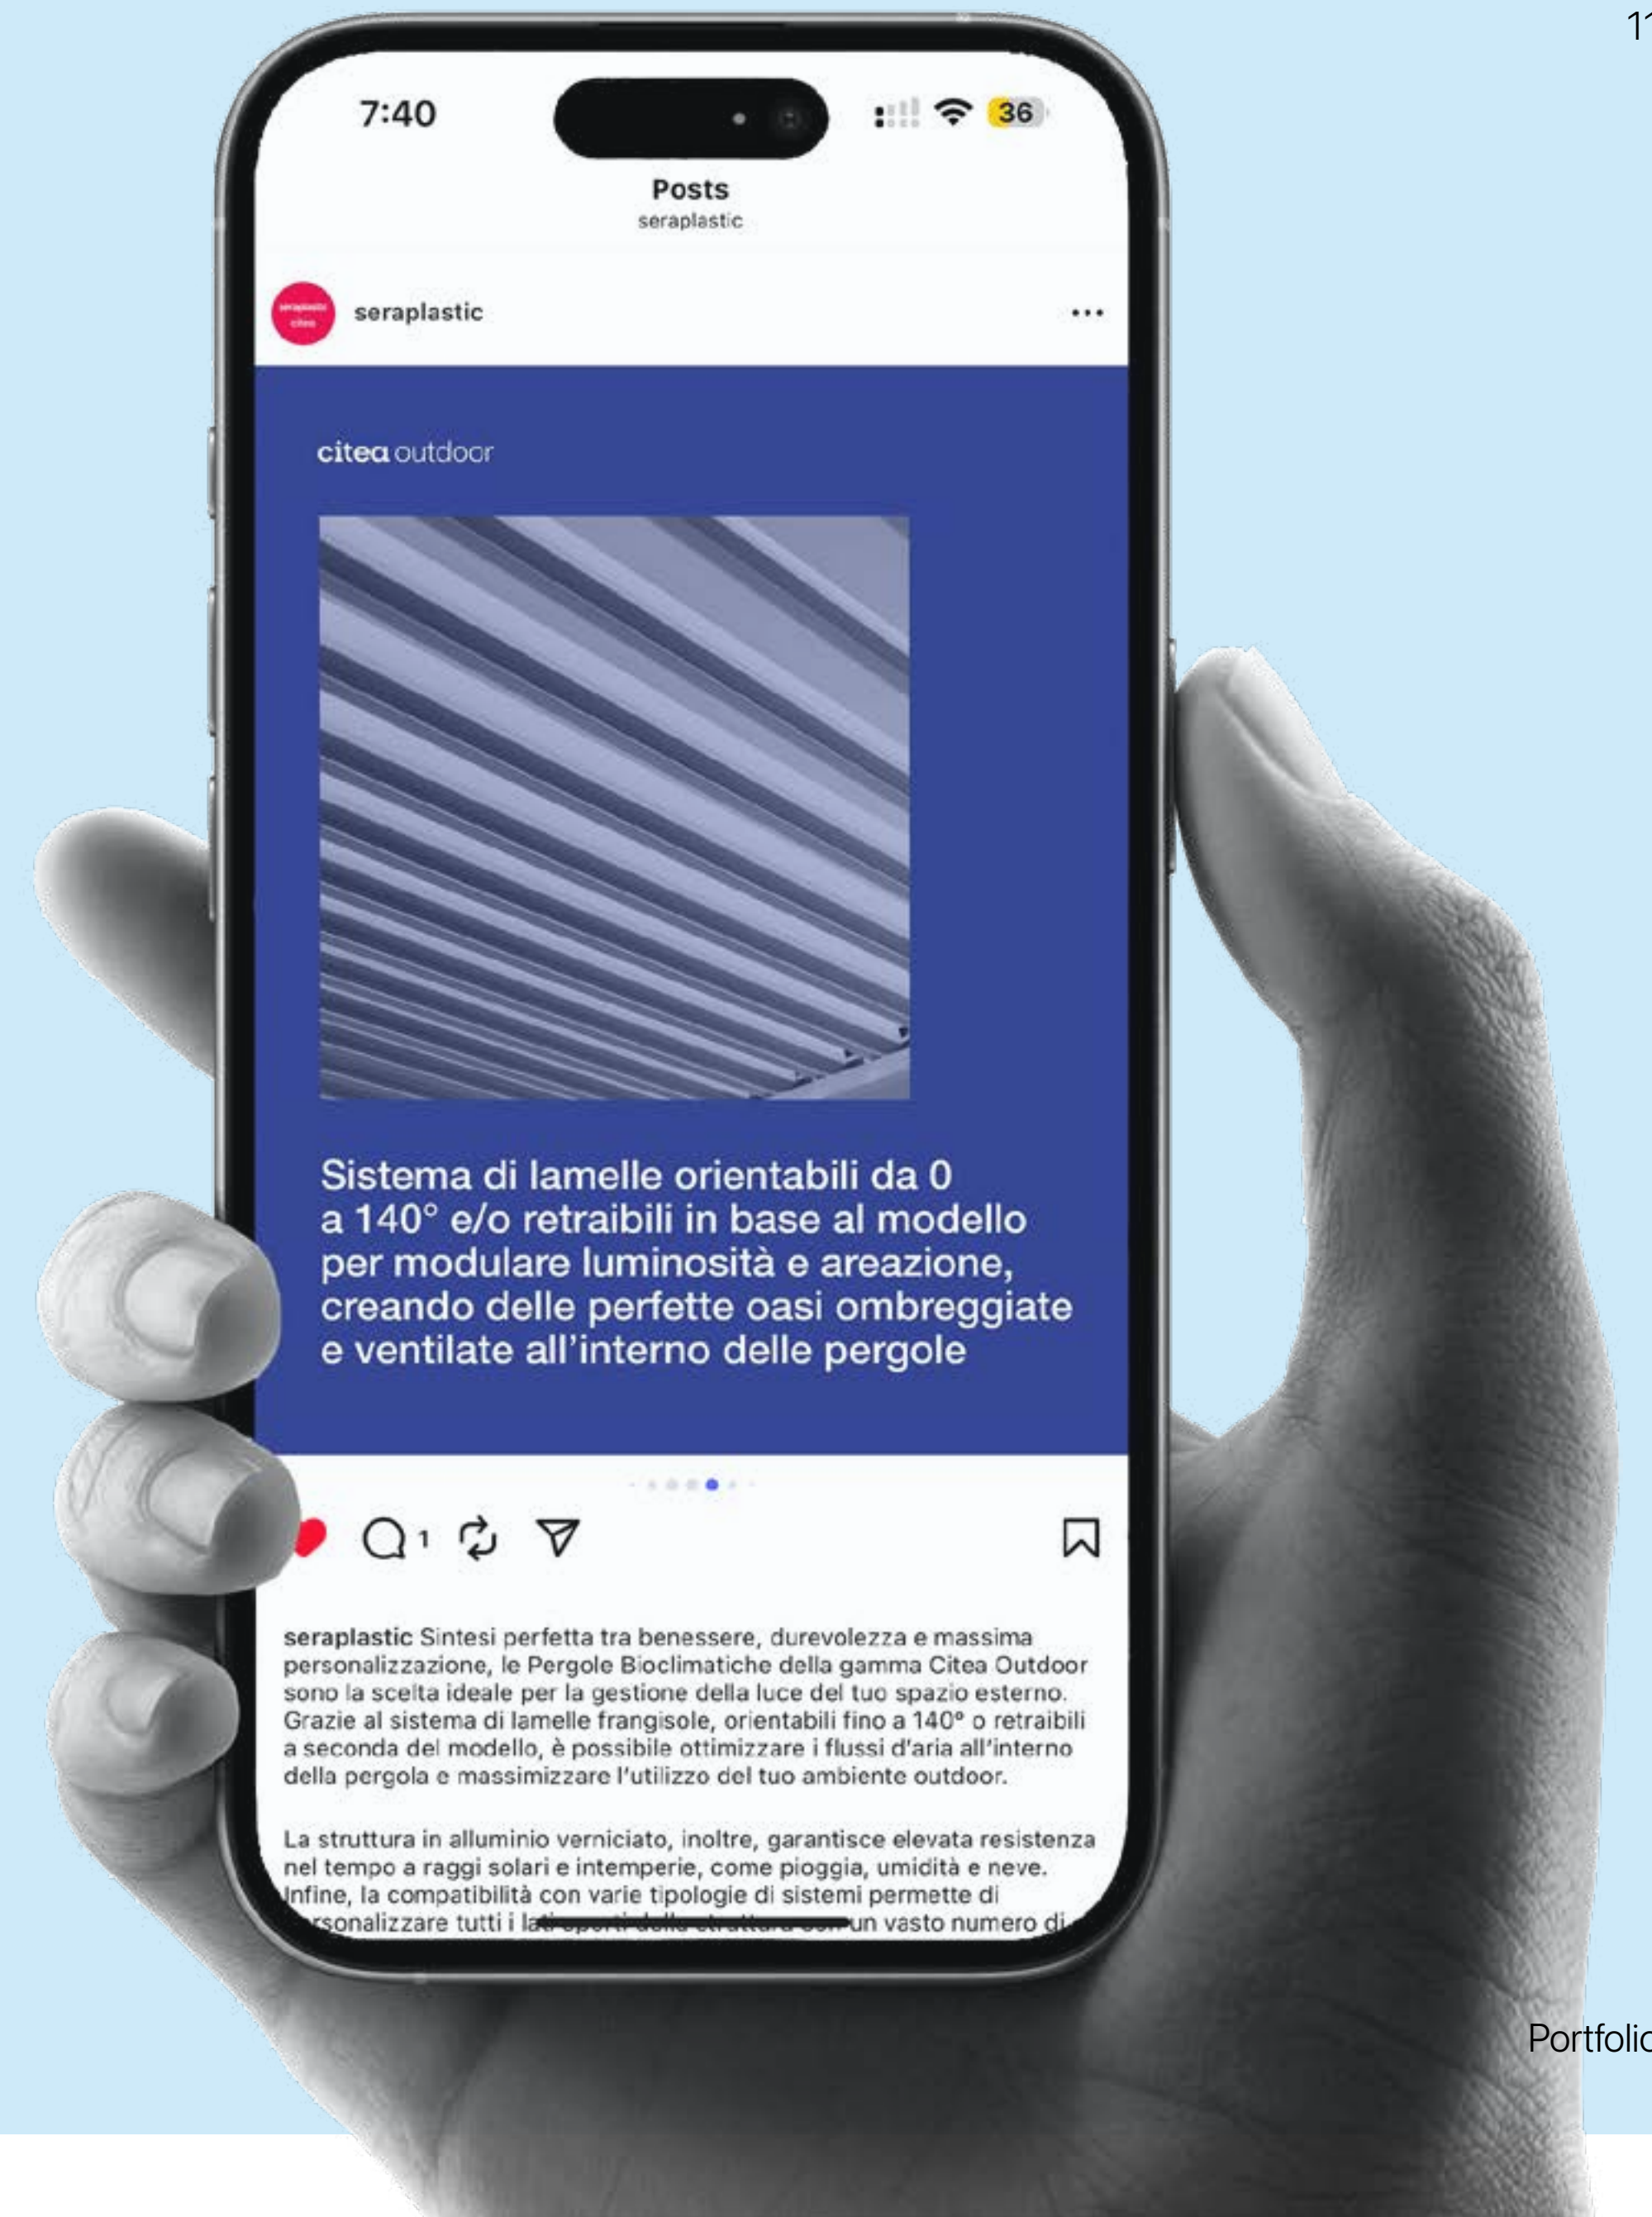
1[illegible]

7:40

36

Posts
seraplastic

seraplastic

...

citea outdoor

Sistema di lamelle orientabili da 0 a 140° e/o retraibili in base al modello per modulare luminosità e areazione, creando delle perfette oasi ombreggiate e ventilate all'interno delle pergole

1

seraplastic Sintesi perfetta tra benessere, durevolezza e massima personalizzazione, le Pergole Bioclimatiche della gamma Citea Outdoor sono la scelta ideale per la gestione della luce del tuo spazio esterno. Grazie al sistema di lamelle frangisole, orientabili fino a 140° o retraibili a seconda del modello, è possibile ottimizzare i flussi d'aria all'interno della pergola e massimizzare l'utilizzo del tuo ambiente outdoor.

La struttura in alluminio verniciato, inoltre, garantisce elevata resistenza nel tempo a raggi solari e intemperie, come pioggia, umidità e neve. Infine, la compatibilità con varie tipologie di sistemi permette di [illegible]rsonalizzare tutti i la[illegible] un vasto numero di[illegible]

Portfoli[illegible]